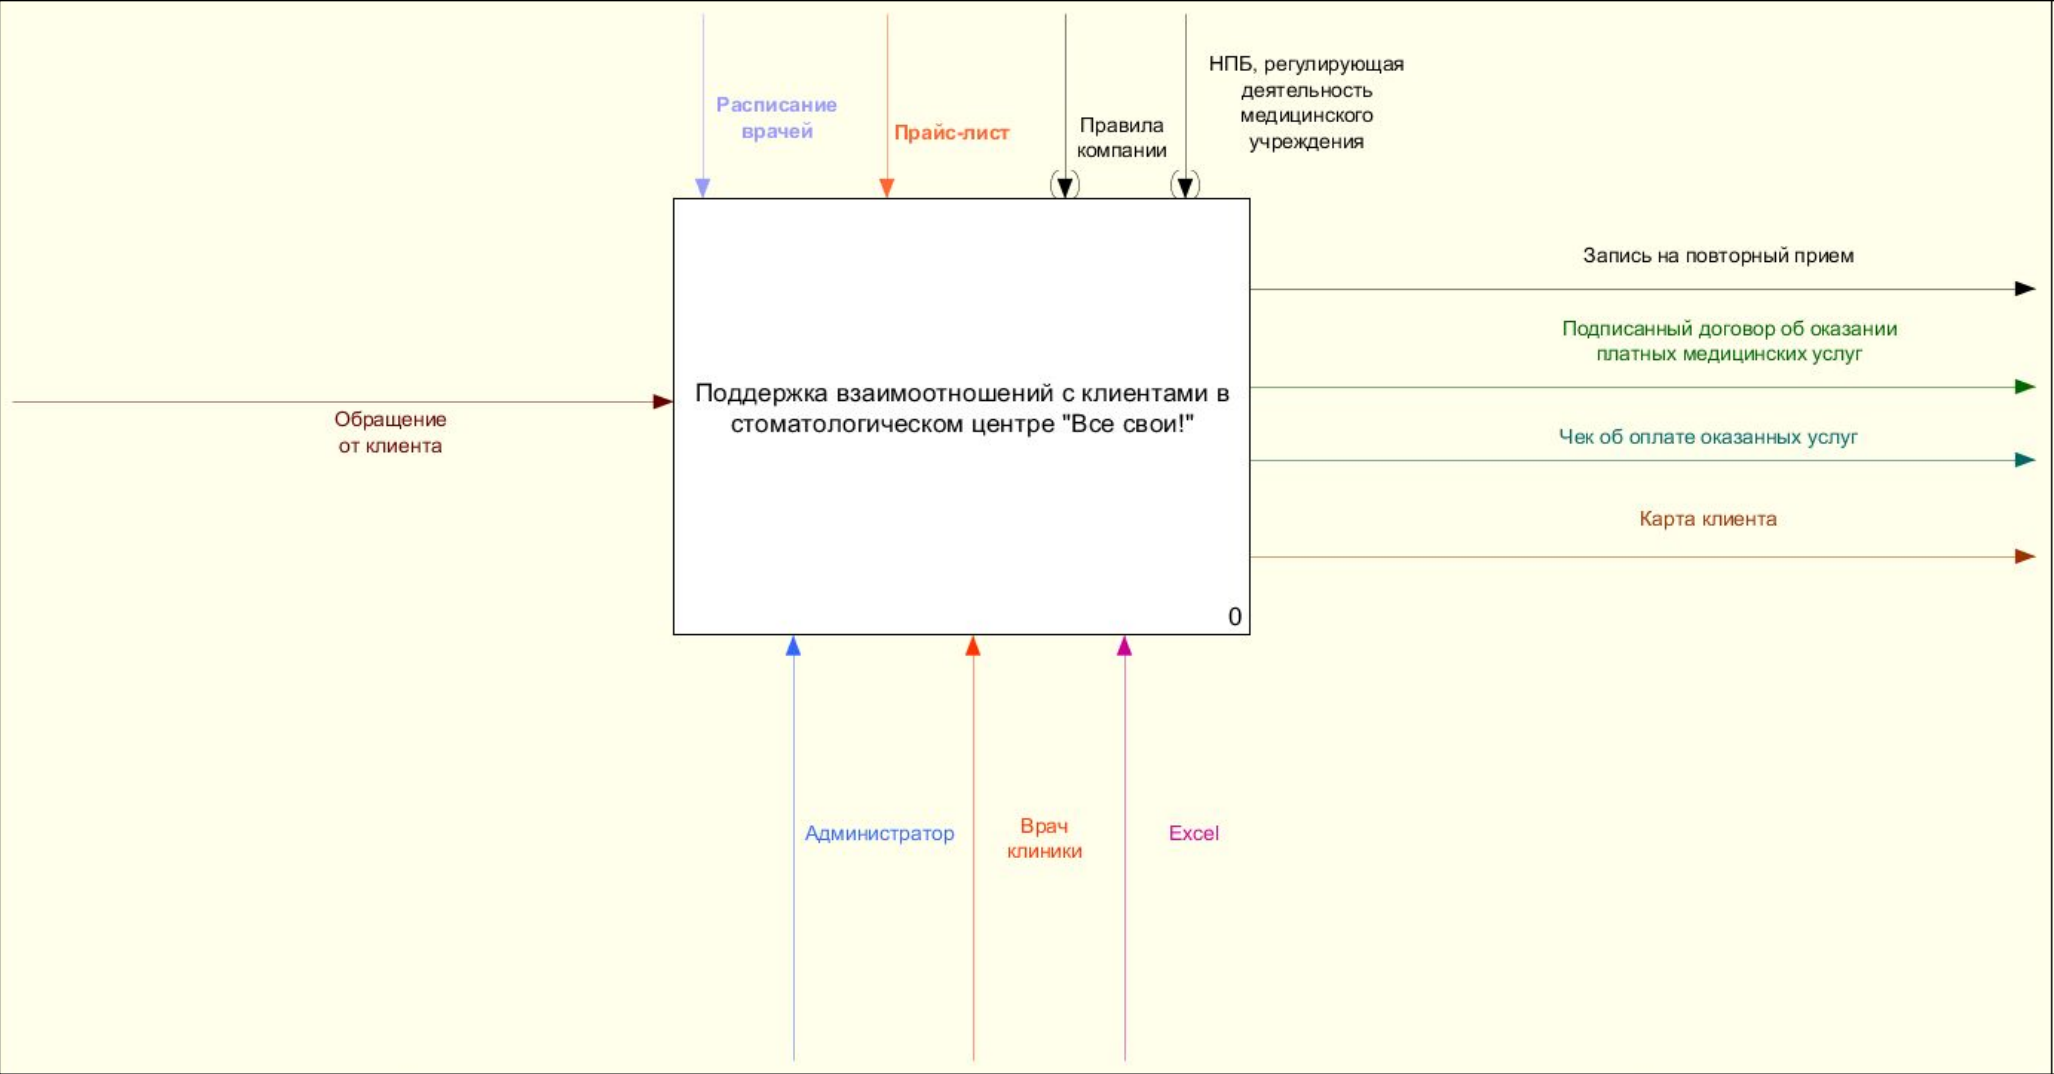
Расписание врачей

Прайс-лист

Правила компании

НПБ, регулирующая деятельность медицинского учреждения

Запись на повторный прием

Подписанный договор об оказании платных медицинских услуг

Обращение от клиента

Поддержка взаимоотношений с клиентами в стоматологическом центре "Все свои!"

Чек об оплате оказанных услуг

Карта клиента

0

Администратор

Врач клиники

Excel